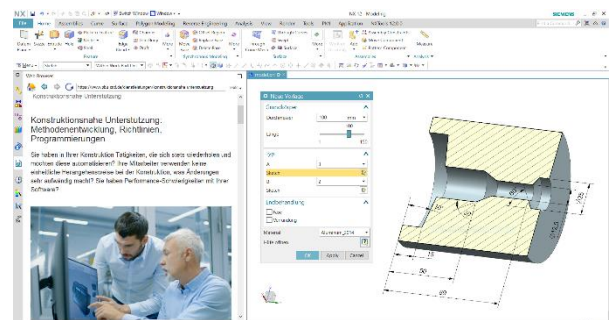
NX | Select Window | Window
NX 12 - Modeling
SIEMENS
File Home Assemblies Curve Surface Polygon Modeling Reverse Engineering Analysis View Render Tools PMI Application NX Tools SDK

Web Browser
Konstruktionsnahe Unterstützung

Konstruktionsnahe Unterstützung, Methodenentwicklung, Richtlinien, Programmierungen

Sie haben in Ihrer Konstruktion Tätigkeiten, die sich stets wiederholen und möchten diese automatisieren? Ihre Mitarbeiter verwenden keine einheitliche Herangehensweise bei der Konstruktion, wo Änderungen sehr aufwendig macht? Sie haben Performance-Schwierigkeiten mit Ihrer Software?

Neue Vorlage
Grundkörper
Durchmesser 100 mm
Länge 110
XP
X 0
Y 0
Z 0
Lochbehandlung
Material Aluminum_6061
Apply Cancel

15
50
80
110
Ø75